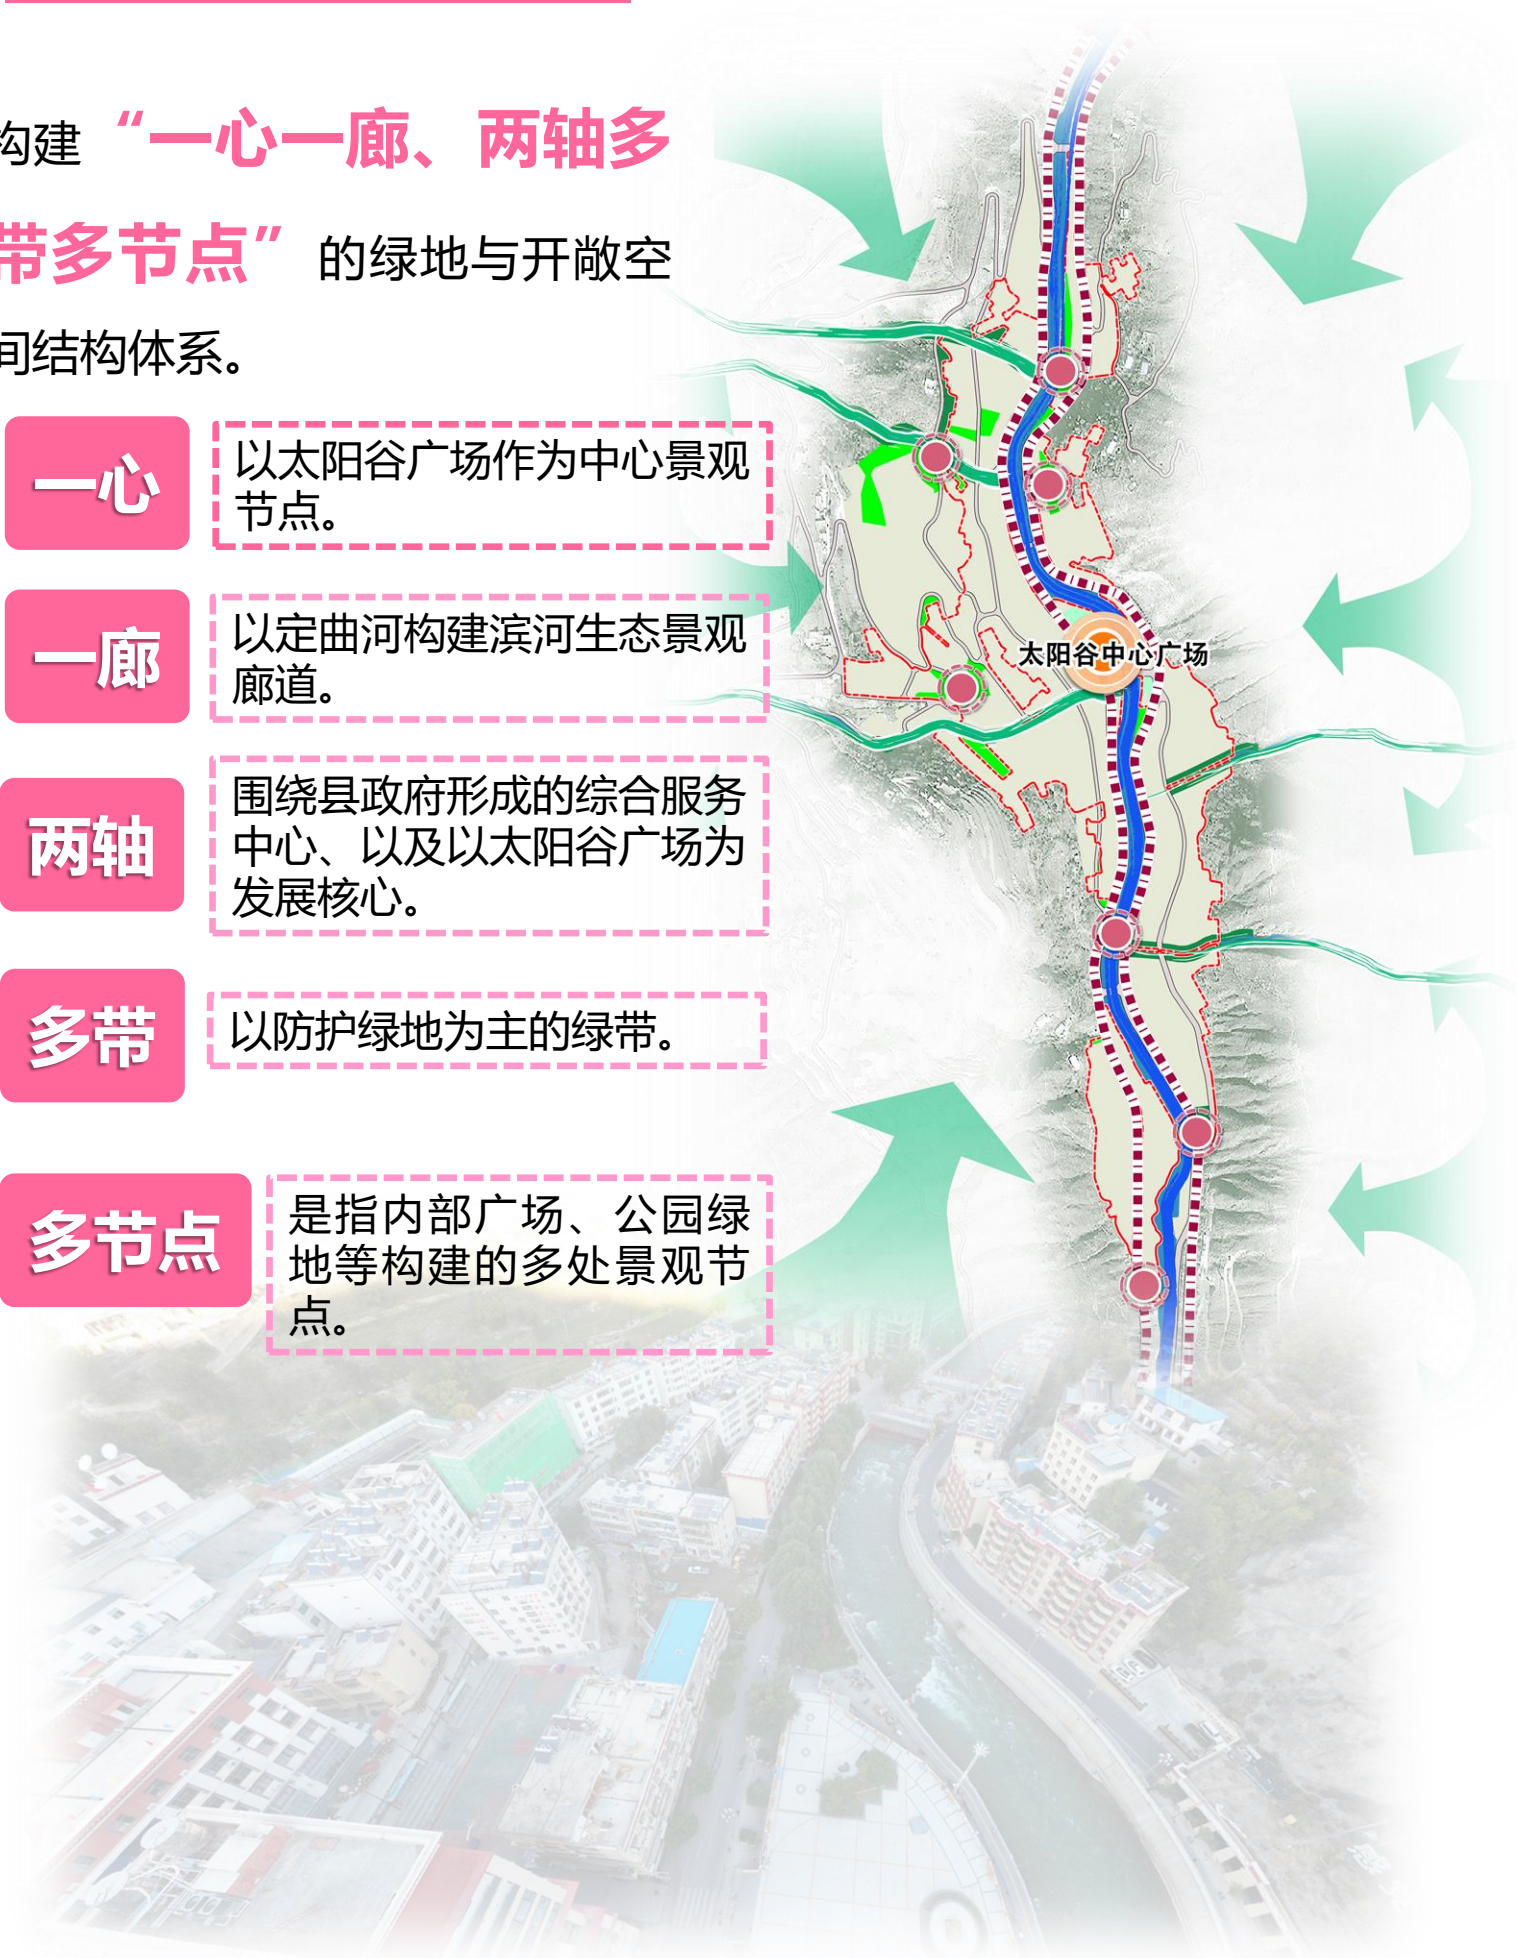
构建“一心一廊、两轴多带多节点”的绿地与开敞空间结构体系。

一心

以太阳谷广场作为中心景观节点。

一廊

以定曲河构建滨河生态景观廊道。

两轴

围绕县政府形成的综合服务中心、以及以太阳谷广场为发展核心。

多带

以防护绿地为主的绿带。

多节点

是指内部广场、公园绿地等构建的多处景观节点。

太阳谷中心广场